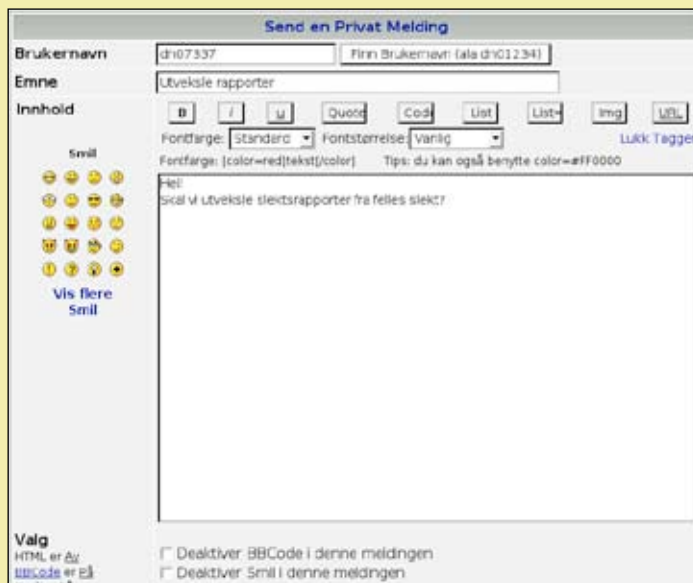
Send en Privat Melding

Brukernavn dh07337 Finn Brukernavn (ala dh01234)

Emne Utveksle rapporter

Innhold

B i u Quote Code List List= Img URL

Fontfarge: Standard Fontstørrelse: Vanlig Lukk Tagger

Fontfarge: [color=red]tekst[/color] Tips: du kan også benytte color=#FF0000

Smil

Vis flere Smil

Hei!
Scal vi utveksle slektsrapporter fra felles slekt?

Valg
HTML er Av
BBCode er På

Deaktiver BBCode i denne meldingen
Deaktiver Smil i denne meldingen